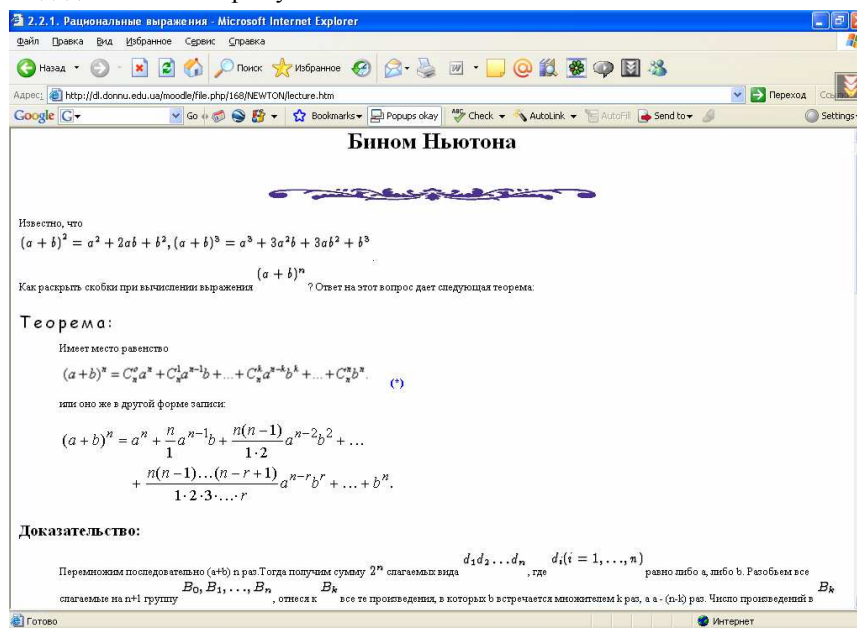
2.2.1. Рациональные выражения - Microsoft Internet Explorer

Файл Правка Вид Избранное Сервис Справка

Назад Поиск Избранное

Адрес: http://dl.donnu.edu.ua/moodle/file.php/168/NEWTON/lecture.htm Переход Ссылки

Google G Go Bookmarks Popups okay Check AutoLink AutoFill Send to Settings

Бином Ньютона

Известно, что
$(a+b)^2 = a^2 + 2ab + b^2, (a+b)^3 = a^3 + 3a^2b + 3ab^2 + b^3$

Как раскрыть скобки при вычислении выражения $(a+b)^n$ ? Ответ на этот вопрос дает следующая теорема:

Теорема:

Имеет место равенство

$(a+b)^n = C_n^0 a^n + C_n^1 a^{n-1} b + \ldots + C_n^k a^{n-k} b^k + \ldots + C_n^n b^n.$ (*)

или оно же в другой форме записи:

$(a+b)^n = a^n + \frac{n}{1} a^{n-1} b + \frac{n(n-1)}{1 \cdot 2} a^{n-2} b^2 + \ldots + \frac{n(n-1)\ldots(n-r+1)}{1 \cdot 2 \cdot 3 \cdot \ldots \cdot r} a^{n-r} b^r + \ldots + b^n.$

Доказательство:

Перемножим последовательно (a+b) n раз.Тогда получим сумму $2^n$ слагаемых вида $d_1 d_2 \ldots d_n$, где $d_i (i = 1, \ldots, n)$ равно либо a, либо b. Разобьем все слагаемые на n+1 группу $B_0, B_1, \ldots, B_n$, отнеся к $B_k$ все те произведения, в которых b встречается множителем k раз, а a - (n-k) раз. Число произведений в $B_k$

Готово Интернет